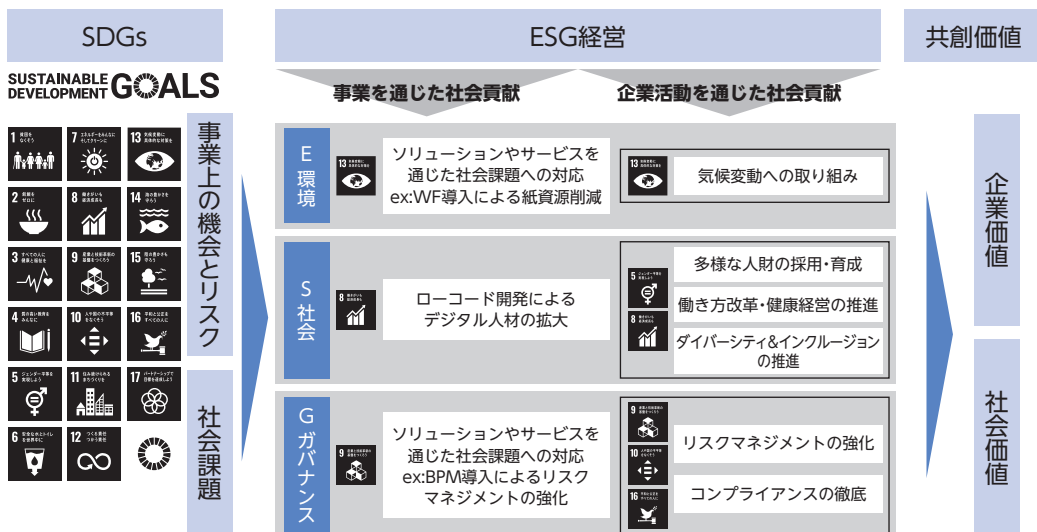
SDGs

SUSTAINABLE DEVELOPMENT GOALS

1 貧困をなくそう
7 エネルギーをみんなに そしてクリーンに
13 気候変動に具体的な対策を
2 飢餓をゼロに
8 働きがいも経済成長も
14 海の豊かさを守ろう
3 すべての人に健康と福祉を
9 産業と技術革新の基盤をつくろう
15 陸の豊かさも守ろう
4 質の高い教育をみんなに
10 人や国の不平等をなくそう
16 平和と公正をすべての人に
5 ジェンダー平等を実現しよう
11 住み続けられるまちづくりを
17 パートナーシップで目標を達成しよう
6 安全な水とトイレを世界中に
12 つくる責任 つかう責任

事業上の機会とリスク

社会課題

ESG経営

事業を通じた社会貢献

企業活動を通じた社会貢献

E 環境

ソリューションやサービスを通じた社会課題への対応 ex:WF導入による紙資源削減

気候変動への取り組み

S 社会

ローコード開発によるデジタル人材の拡大

多様な人財の採用・育成

働き方改革・健康経営の推進

ダイバーシティ&インクルージョンの推進

G ガバナンス

ソリューションやサービスを通じた社会課題への対応 ex:BPM導入によるリスクマネジメントの強化

リスクマネジメントの強化

コンプライアンスの徹底

共創価値

企業価値

社会価値